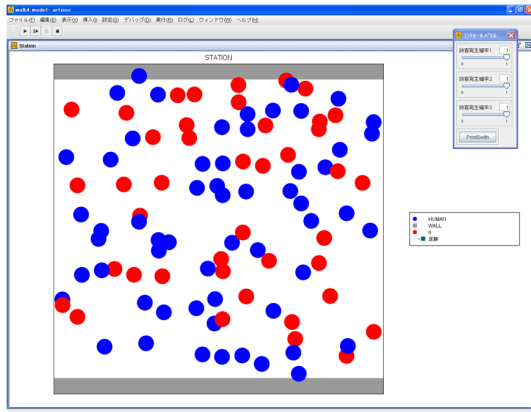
walk4.model - artisoc
ファイル(F) 編集(E) 表示(V) 挿入(I) 設定(S) デバッグ(D) 実行(R) ログ(L) ウィンドウ(W) ヘルプ(H)

Station

STATION

コントロールパネル
旅客発生確率1
0 1
旅客発生確率2
0 1
旅客発生確率3
0 1
PrintSwith

HUMAN
WALL
a
: 原点